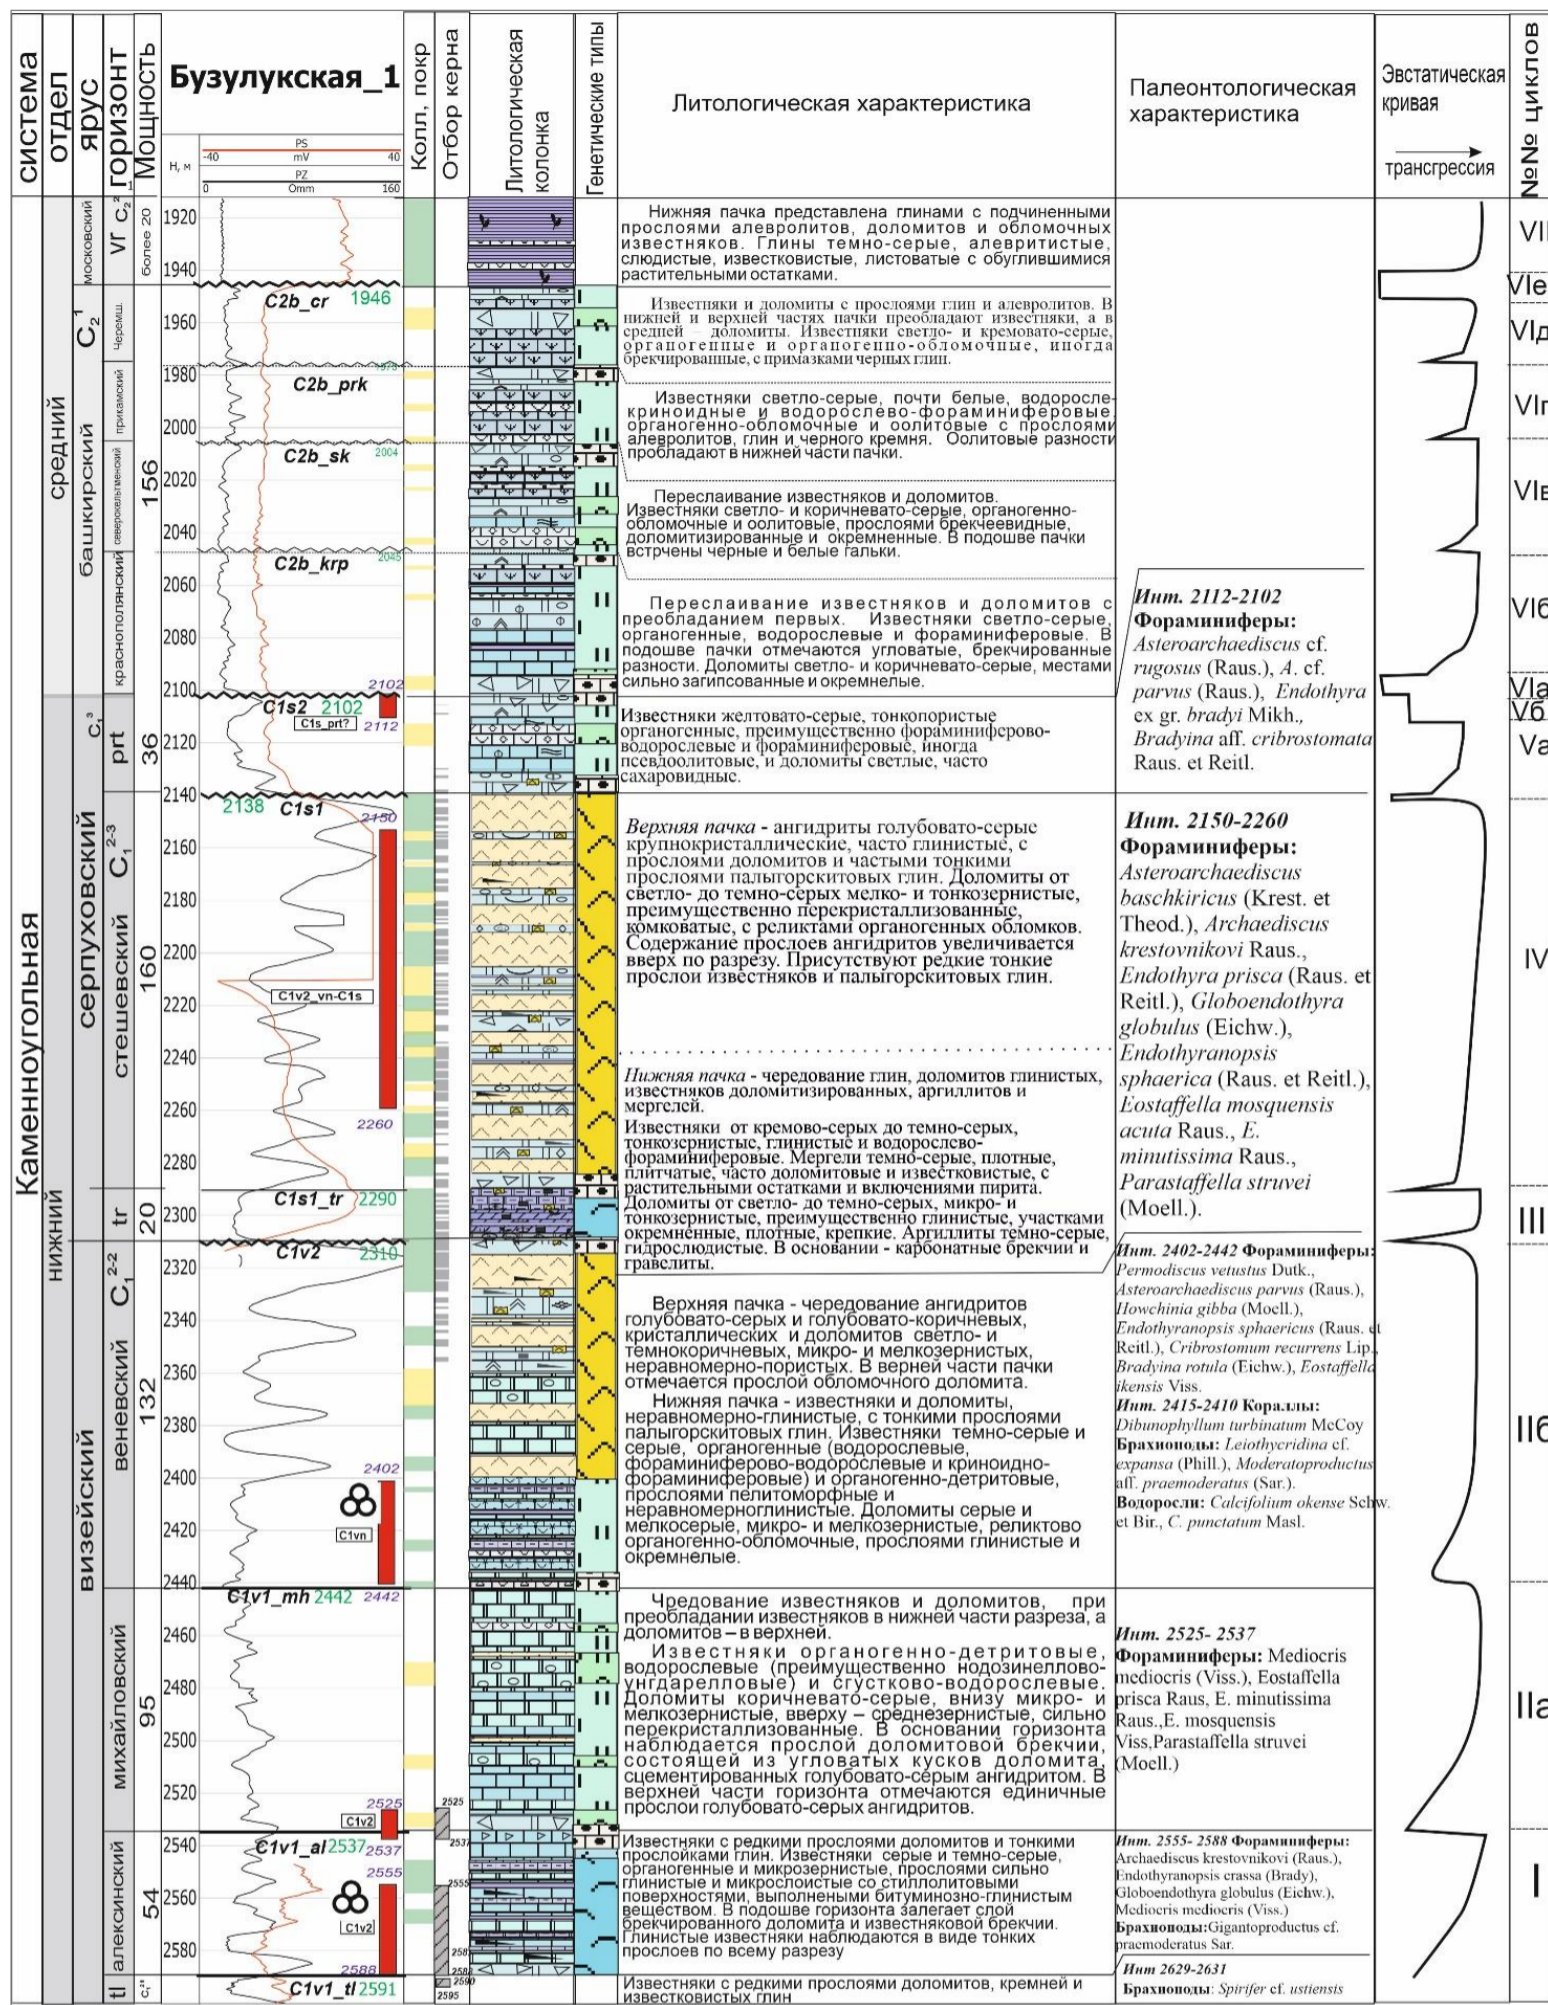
система
отдел
ярус
горизонт
Мощность

Бузулукская_1

Н, м
PS
-40 mV 40
PZ
0 Omm 160

Колл, покр
Отбор керна
Литологическая колонка
Генетические типы

Литологическая характеристика

Палеонтологическая характеристика

Эвстатическая кривая
трансгрессия

№№ циклов

Каменноугольная
средний
$C_2$
московский
верейский $C_2^1$
более 20
1920
1940
Черемш.
башкирский
прикамский
североке льтменский
краснополянский
156
1960
1980
2000
2020
2040
2060
2080
2100
C2b_cr 1946
C2b_prk 1978
C2b_sk 2004
C2b_krp 2045

Нижняя пачка представлена глинами с подчиненными прослоями алевролитов, доломитов и обломочных известняков. Глины темно-серые, алевритистые, слюдистые, известковистые, листоватые с обуглившимися растительными остатками.

Известняки и доломиты с прослоями глин и алевролитов. В нижней и верхней частях пачки преобладают известняки, а в средней – доломиты. Известняки светло- и кремовато-серые, органогенные и органогенно-обломочные, иногда брекчированные, с примазками черных глин.

Известняки светло-серые, почти белые, водорослекриноидные и водорослево-фораминиферовые, органогенно-обломочные и оолитовые с прослоями алевролитов, глин и черного кремня. Оолитовые разности преобладают в нижней части пачки.

Переслаивание известняков и доломитов. Известняки светло- и коричневато-серые, органогенно-обломочные и оолитовые, прослоями брекчеевидные, доломитизированные и окремненные. В подошве пачки встречены черные и белые гальки.

Переслаивание известняков и доломитов с преобладанием первых. Известняки светло-серые, органогенные, водорослевые и фораминиферовые. В подошве пачки отмечаются угловатые, брекчированные разности. Доломиты светло- и коричневато-серые, местами сильно загипсованные и окремнелые.

Инт. 2112-2102
Фораминиферы:
Asteroarchaediscus cf. rugosus (Raus.), A. cf. parvus (Raus.), Endothyra ex gr. bradyi Mikh., Bradyina aff. cribrostomata Raus. et Reitl.

VII
VIе
VIд
VIг
VIв
VIб
VIа
Vб
Vа

нижний
серпуховский
$C_1^3$
prt
36
2102
C1s2 2102
C1s_prt?
2112
2120
2140

Известняки желтовато-серые, тонкопористые органогенные, преимущественно фораминиферово-водорослевые и фораминиферовые, иногда псевдоолитовые, и доломиты светлые, часто сахаровидные.

$C_1^{2-3}$
стешевский
160
2138 C1s1
2150
2160
2180
2200
C1v2_vn-C1s
2220
2240
2260
2280

Верхняя пачка - ангидриты голубовато-серые крупнокристаллические, часто глинистые, с прослоями доломитов и частыми тонкими прослоями пальгорскитовых глин. Доломиты от светло- до темно-серых мелко- и тонкозернистые, преимущественно перекристаллизованные, комковатые, с реликтами органогенных обломков. Содержание прослоев ангидритов увеличивается вверх по разрезу. Присутствуют редкие тонкие прослои известняков и пальгорскитовых глин.

Нижняя пачка - чередование глин, доломитов глинистых, известняков доломитизированных, аргиллитов и мергелей.
Известняки от кремово-серых до темно-серых, тонкозернистые, глинистые и водорослево-фораминиферовые. Мергели темно-серые, плотные, плитчатые, часто доломитовые и известковистые, с растительными остатками и включениями пирита. Доломиты от светло- до темно-серых, микро- и тонкозернистые, преимущественно глинистые, участками окремненные, плотные, крепкие. Аргиллиты темно-серые, гидрослюдистые. В основании - карбонатные брекчии и гравелиты.

Инт. 2150-2260
Фораминиферы:
Asteroarchaediscus baschkiricus (Krest. et Theod.), Archaediscus krestovnikovi Raus., Endothyra prisca (Raus. et Reitl.), Globoendothyra globulus (Eichw.), Endothyranopsis sphaerica (Raus. et Reitl.), Eostaffella mosquensis acuta Raus., E. minutissima Raus., Parastaffella struvei (Moell.).

IV

tr
20
C1s1_tr 2290
2300
III

визейский
$C_1^{2-2}$
веневский
132
C1v2 2310
2320
2340
2360
2380
2400
2402
C1vn
2420
2440

Верхняя пачка - чередование ангидритов голубовато-серых и голубовато-коричневых, кристаллических и доломитов светло- и темнокоричневых, микро- и мелкозернистых, неравномерно-пористых. В верней части пачки отмечается прослой обломочного доломита.
Нижняя пачка - известняки и доломиты, неравномерно-глинистые, с тонкими прослоями пальгорскитовых глин. Известняки темно-серые и серые, органогенные (водорослевые, фораминиферово-водорослевые и криноидно-фораминиферовые) и органогенно-детритовые, прослоями пелитоморфные и неравномерноглинистые. Доломиты серые и мелкосерые, микро- и мелкозернистые, реликтово органогенно-обломочные, прослоями глинистые и окремнелые.

Инт. 2402-2442 Фораминиферы: Permodiscus vetustus Dutk., Asteroarchaediscus parvus (Raus.), Howchinia gibba (Moell.), Endothyranopsis sphaericus (Raus. et Reitl.), Cribrostomum recurrens Lip., Bradyina rotula (Eichw.), Eostaffella ikensis Viss.
Инт. 2415-2410 Кораллы: Dibunophyllum turbinatum McCoy
Брахиоподы: Leiothyridina cf. expansa (Phill.), Moderatoproductus aff. praemoderatus (Sar.).
Водоросли: Calcifolium okense Schw. et Bir., C. punctatum Masl.

IIб

михайловский
95
C1v1_mh 2442 2442
2460
2480
2500
2520
2525
C1v2
2525

Чредование известняков и доломитов, при преобладании известняков в нижней части разреза, а доломитов – в верхней.
Известняки органогенно-детритовые, водорослевые (преимущественно нодозинелловоунгдарелловые) и сгустково-водорослевые. Доломиты коричневато-серые, внизу микро- и мелкозернистые, вверху – среднезернистые, сильно перекристаллизованные. В основании горизонта наблюдается прослой доломитовой брекчии, состоящей из угловатых кусков доломита, сцементированных голубовато-серым ангидритом. В верхней части горизонта отмечаются единичные прослои голубовато-серых ангидритов.

Инт. 2525- 2537
Фораминиферы: Mediocris mediocris (Viss.), Eostaffella prisca Raus, E. minutissima Raus.,E. mosquensis Viss,Parastaffella struvei (Moell.)

IIа

алексинский
54
C1v1_al 2537 2537
2540
2555
2560
C1v2
2580
2588
2537
2555
2590
2595

Известняки с редкими прослоями доломитов и тонкими прослойками глин. Известняки серые и темно-серые, органогенные и микрозернистые, прослоями сильно глинистые и микрослоистые со стиллолитовыми поверхностями, выполнеными битуминозно-глинистым веществом. В подошве горизонта залегает слой брекчированного доломита и известняковой брекчии. Глинистые известняки наблюдаются в виде тонких прослоев по всему разрезу

Инт. 2555- 2588 Фораминиферы: Archaediscus krestovnikovi (Raus.), Endothyranopsis crassa (Brady), Globoendothyra globulus (Eichw.), Mediocris mediocris (Viss.)
Брахиоподы:Gigantoproductus cf. praemoderatus Sar.

I

tl
$C_1^{21}$
C1v1_tl 2591

Известняки с редкими прослоями доломитов, кремней и известковистых глин

Инт 2629-2631
Брахиоподы: Spirifer cf. ustiensis